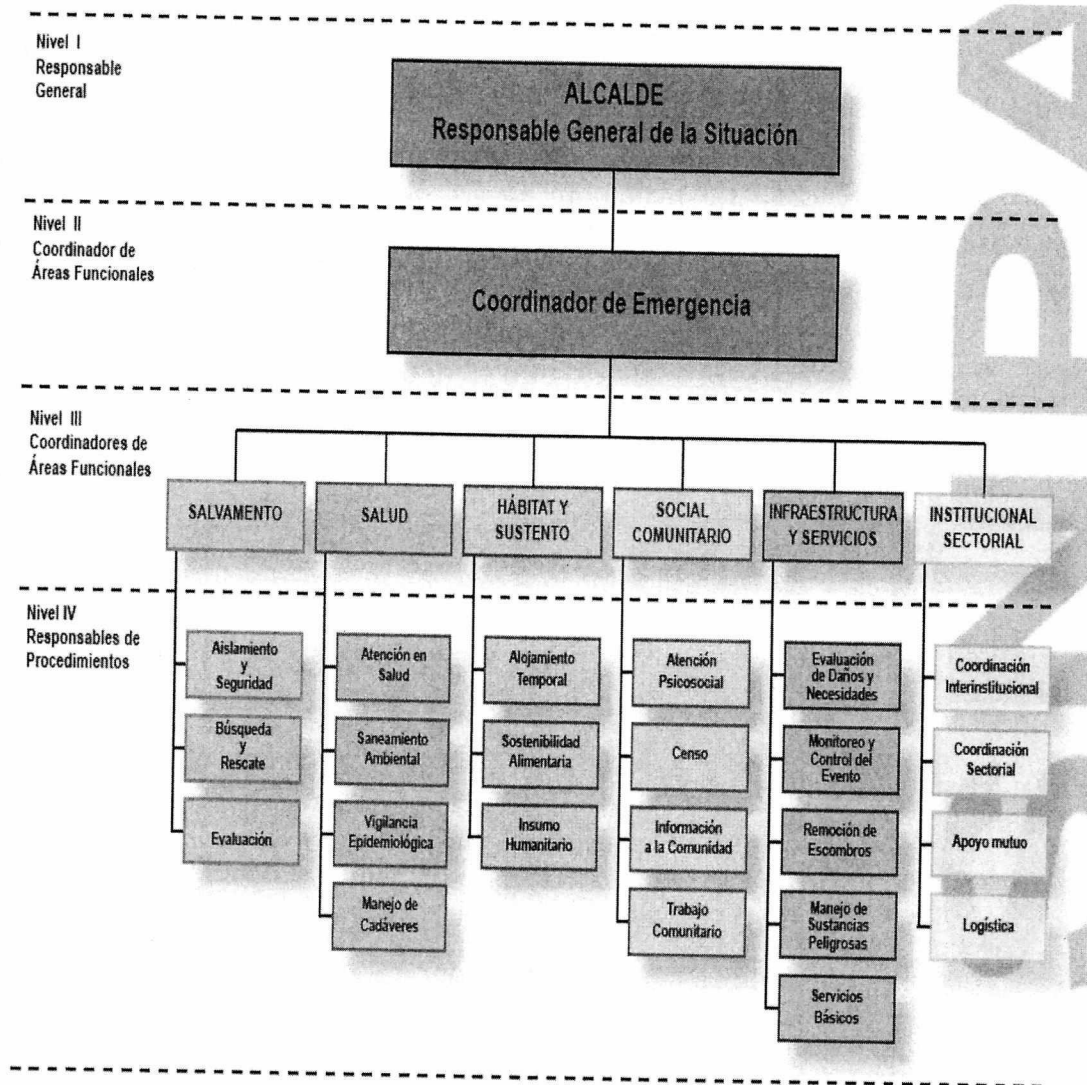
Nivel I
Responsable General

ALCALDE
Responsable General de la Situación

Nivel II
Coordinador de Áreas Funcionales

Coordinador de Emergencia

Nivel III
Coordinadores de Áreas Funcionales

SALVAMENTO

SALUD

HÁBITAT Y SUSTENTO

SOCIAL COMUNITARIO

INFRAESTRUCTURA Y SERVICIOS

INSTITUCIONAL SECTORIAL

Nivel IV
Responsables de Procedimientos

Aislamiento y Seguridad

Búsqueda y Rescate

Evaluación

Atención en Salud

Saneamiento Ambiental

Vigilancia Epidemiológica

Manejo de Cadáveres

Alojamiento Temporal

Sostenibilidad Alimentaria

Insumo Humanitario

Atención Psicosocial

Censo

Información a la Comunidad

Trabajo Comunitario

Evaluación de Daños y Necesidades

Monitoreo y Control del Evento

Remoción de Escombros

Manejo de Sustancias Peligrosas

Servicios Básicos

Coordinación Interinstitucional

Coordinación Sectorial

Apoyo mutuo

Logística